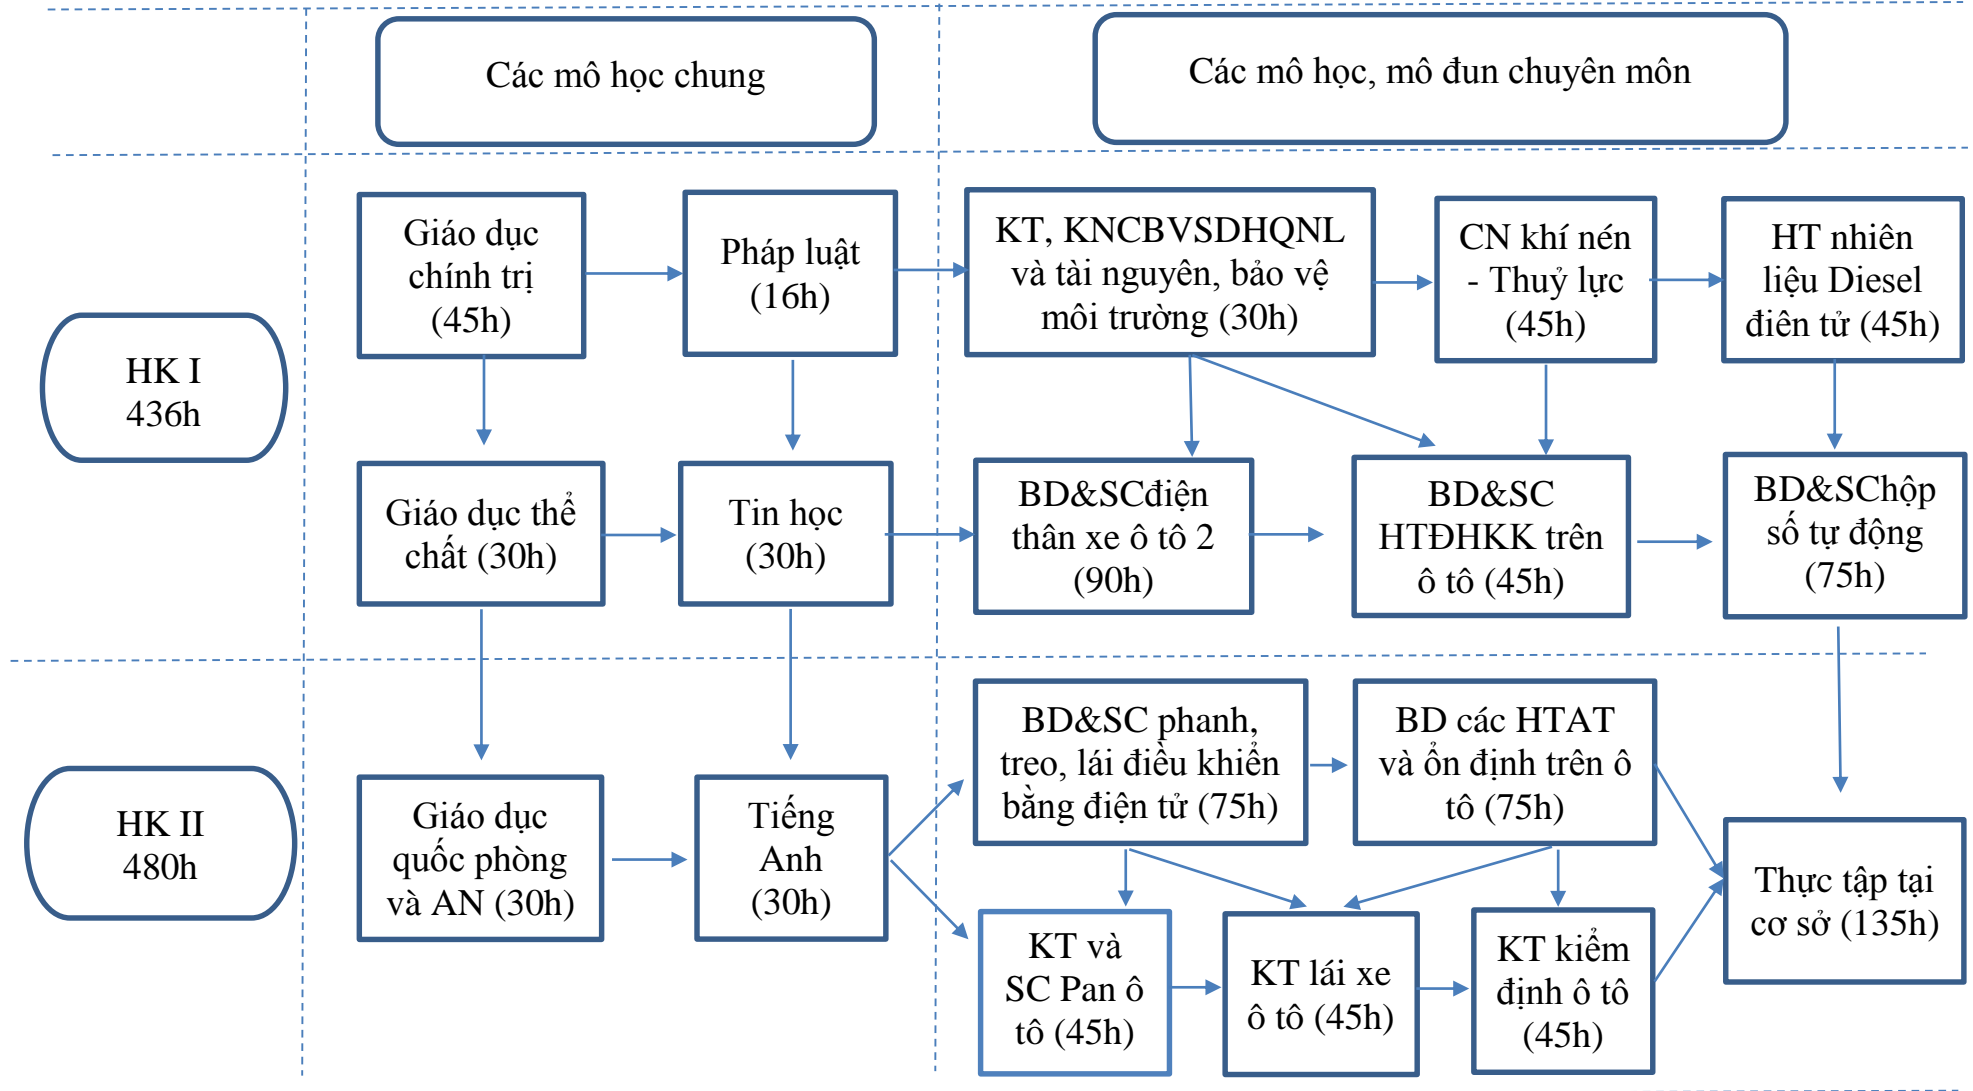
Các mô học chung

Các mô học, mô đun chuyên môn

HK I
436h

Giáo dục chính trị (45h)

Pháp luật (16h)

KT, KNCBVSDHQNL và tài nguyên, bảo vệ môi trường (30h)

CN khí nén - Thuỷ lực (45h)

HT nhiên liệu Diesel điện tử (45h)

Giáo dục thể chất (30h)

Tin học (30h)

BD&SCđiện thân xe ô tô 2 (90h)

BD&SC HTĐHKK trên ô tô (45h)

BD&SChộp số tự động (75h)

HK II
480h

Giáo dục quốc phòng và AN (30h)

Tiếng Anh (30h)

BD&SC phanh, treo, lái điều khiển bằng điện tử (75h)

BD các HTAT và ổn định trên ô tô (75h)

Thực tập tại cơ sở (135h)

KT và SC Pan ô tô (45h)

KT lái xe ô tô (45h)

KT kiểm định ô tô (45h)